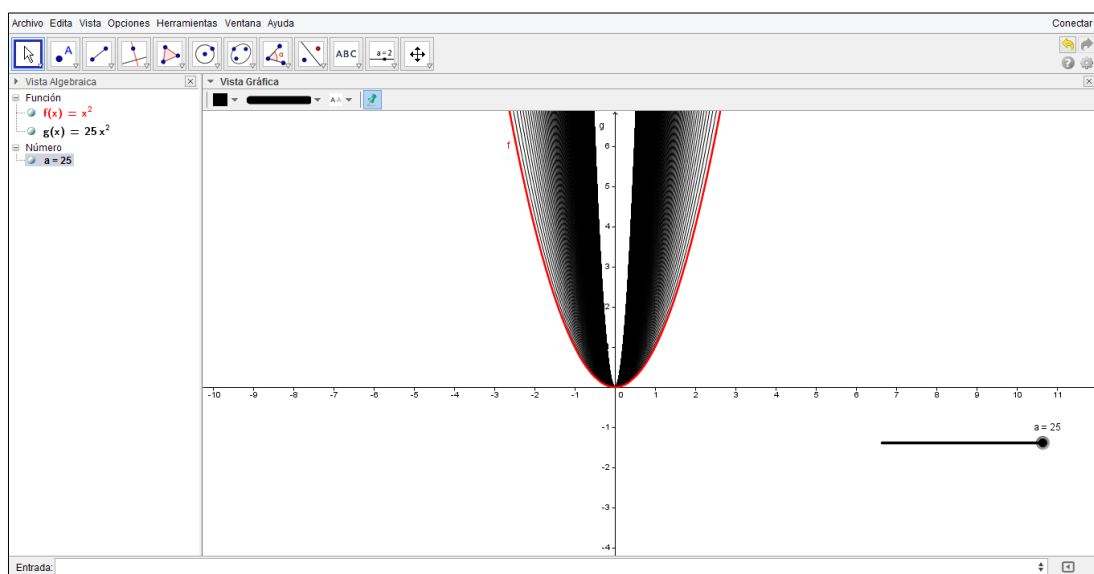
Archivo Edita Vista Opciones Herramientas Ventana Ayuda
Conectar

ABC
a=2

Vista Algebraica
Función
$f(x) = x^2$
$g(x) = 25x^2$
Número
a = 25

Vista Gráfica

f
g
6
5
4
3
2
1
-10 -9 -8 -7 -6 -5 -4 -3 -2 -1 0 1 2 3 4 5 6 7 8 9 10 11
-1
-2
-3
-4
a = 25

Entrada: